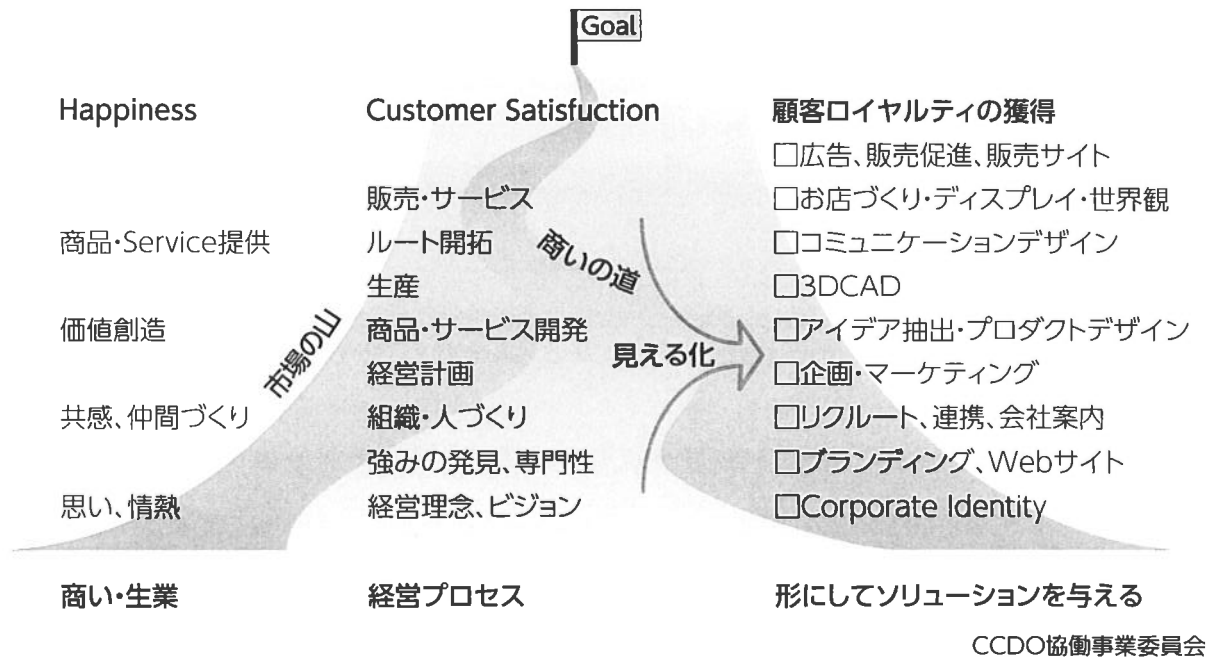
Goal

Happiness

商品・Service提供

価値創造

共感、仲間づくり

思い、情熱

市場の山

Customer Satisfuction

販売・サービス
ルート開拓
生産
商品・サービス開発
経営計画
組織・人づくり
強みの発見、専門性
経営理念、ビジョン

商いの道

見える化

顧客ロイヤルティの獲得
□広告、販売促進、販売サイト
□お店づくり・ディスプレイ・世界観
□コミュニケーションデザイン
□3DCAD
□アイデア抽出・プロダクトデザイン
□企画・マーケティング
□リクルート、連携、会社案内
□ブランディング、Webサイト
□Corporate Identity

商い・生業

経営プロセス

形にしてソリューションを与える

CCDO協働事業委員会